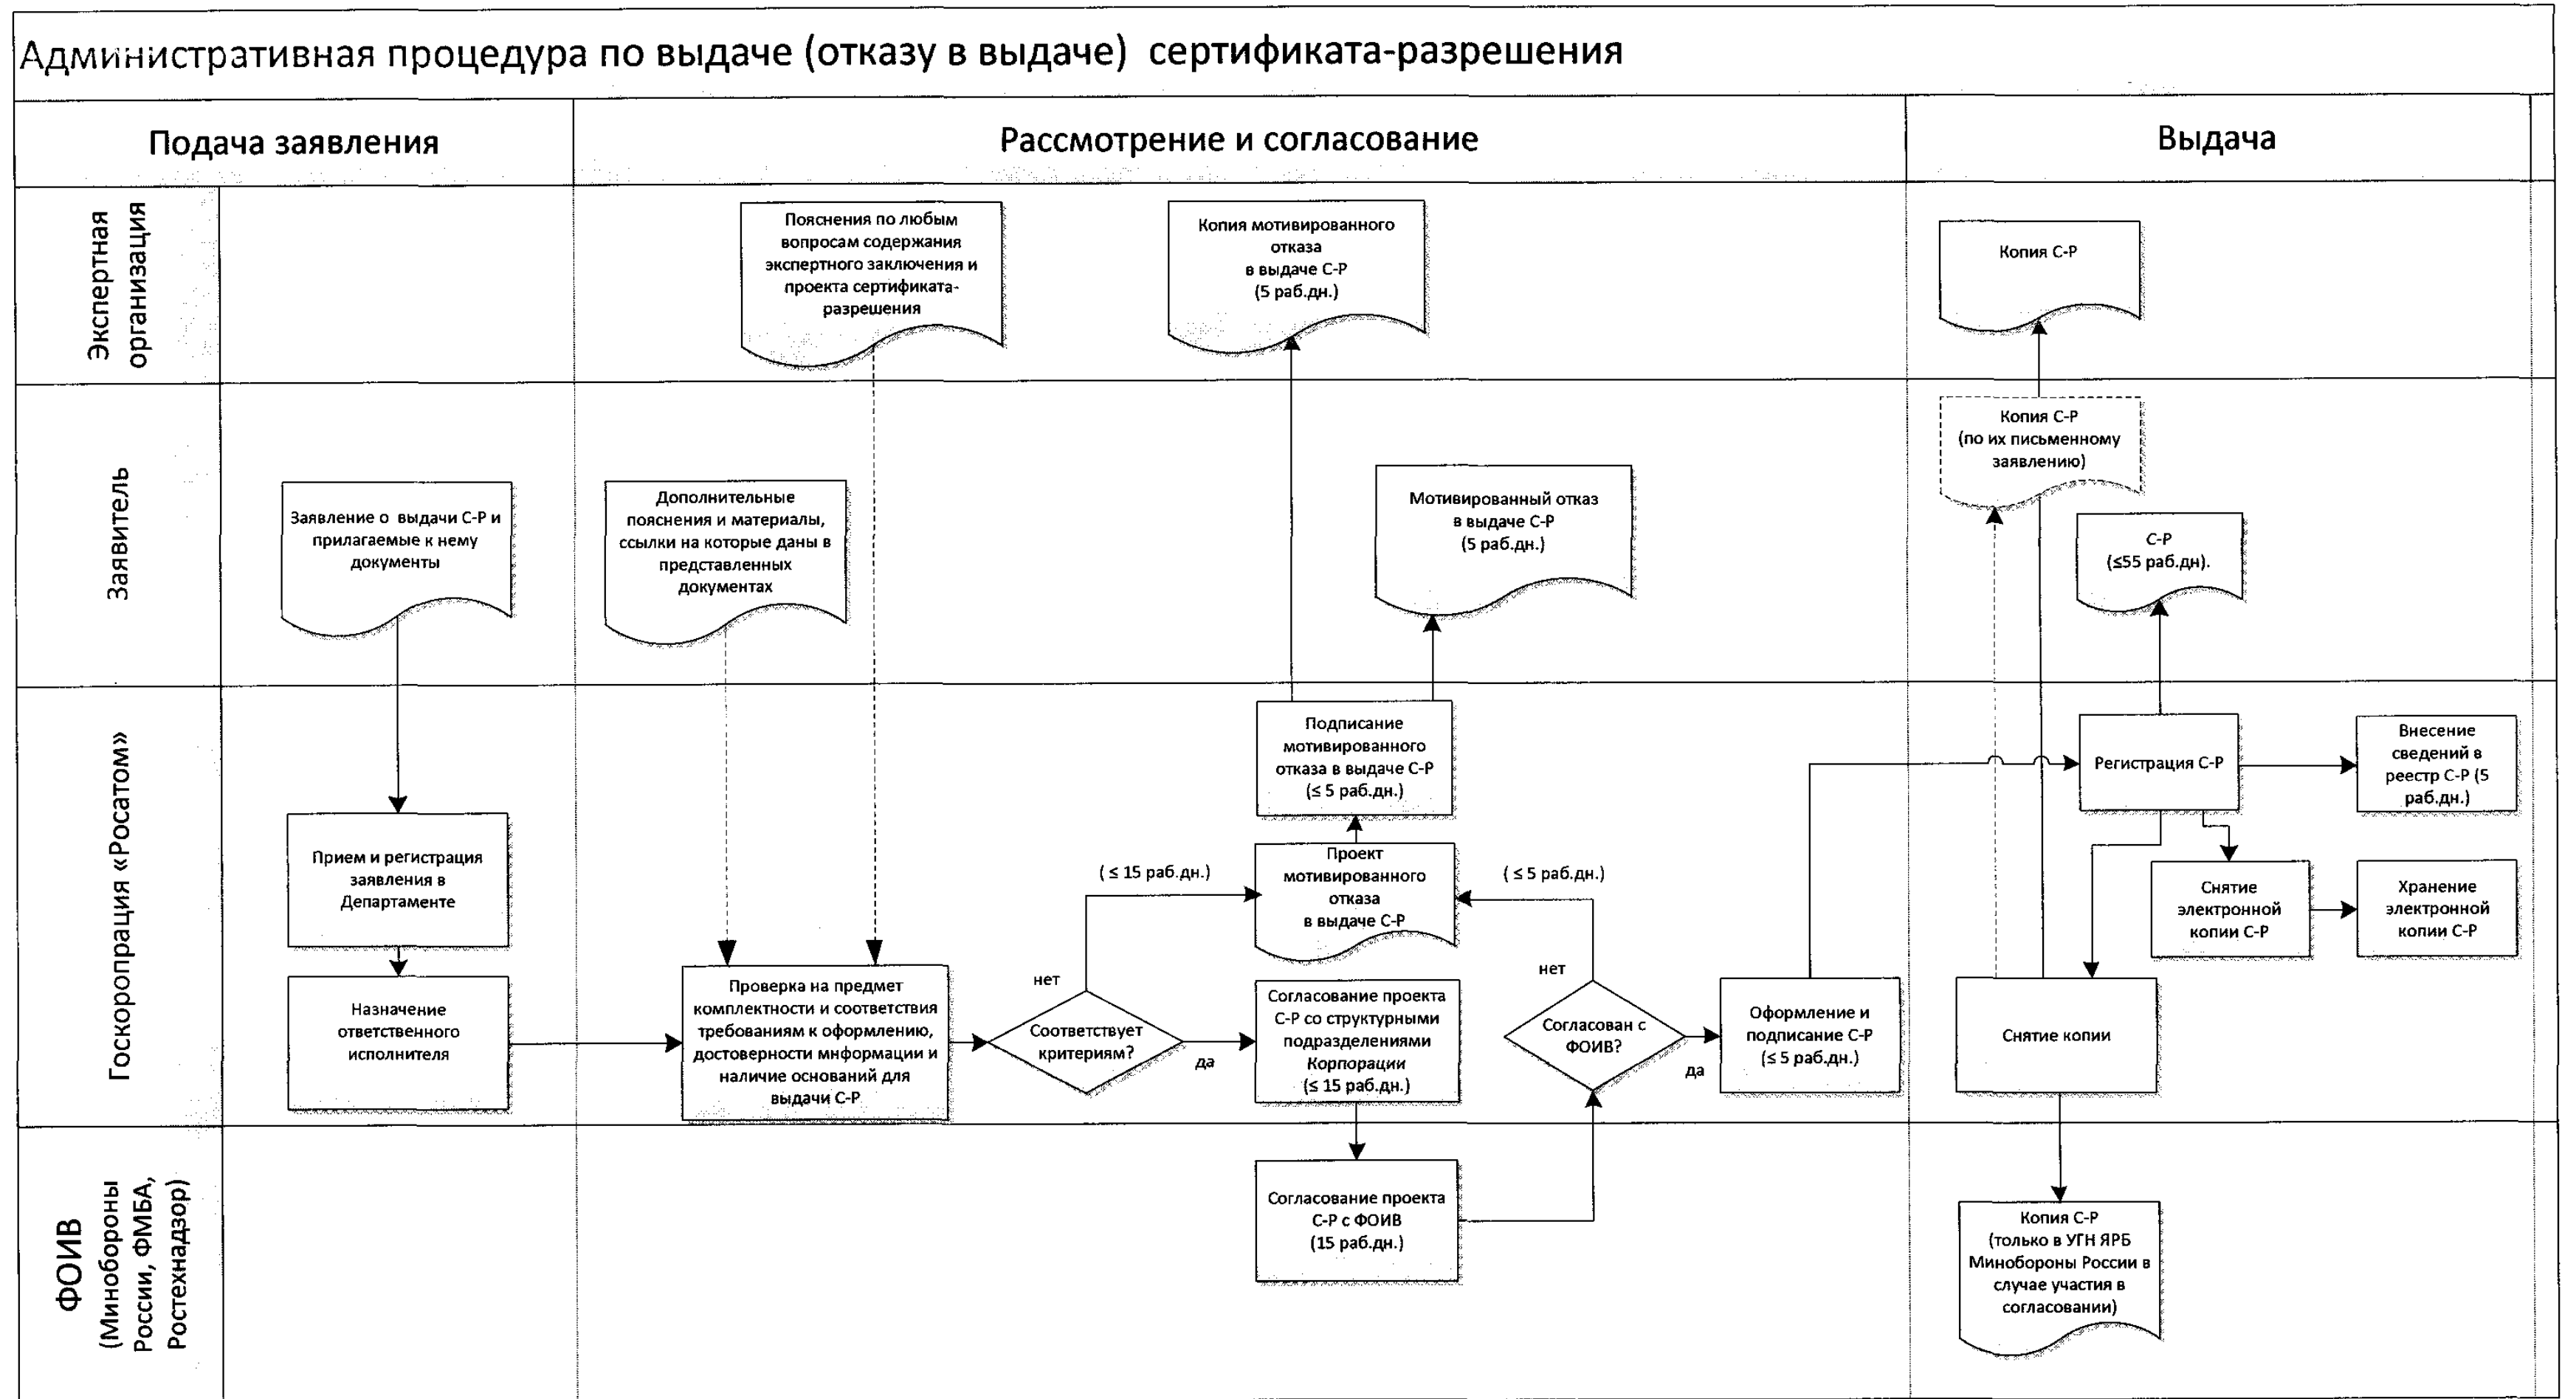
Административная процедура по выдаче (отказу в выдаче) сертификата-разрешения

Подача заявления

Рассмотрение и согласование

Выдача

Экспертная организация

Заявитель

Госкоропрация «Росатом»

ФОИВ (Минобороны России, ФМБА, Ростехнадзор)

Пояснения по любым вопросам содержания экспертного заключения и проекта сертификата-разрешения

Копия мотивированного отказа в выдаче С-Р (5 раб.дн.)

Копия С-Р

Копия С-Р (по их письменному заявлению)

Заявление о выдачи С-Р и прилагаемые к нему документы

Дополнительные пояснения и материалы, ссылки на которые даны в представленных документах

Мотивированный отказ в выдаче С-Р (5 раб.дн.)

С-Р (≤55 раб.дн).

Подписание мотивированного отказа в выдаче С-Р (≤ 5 раб.дн.)

Регистрация С-Р

Внесение сведений в реестр С-Р (5 раб.дн.)

Прием и регистрация заявления в Департаменте

( ≤ 15 раб.дн.)

Проект мотивированного отказа в выдаче С-Р

( ≤ 5 раб.дн.)

Снятие электронной копии С-Р

Хранение электронной копии С-Р

Назначение ответственного исполнителя

Проверка на предмет комплектности и соответствия требованиям к оформлению, достоверности мнформации и наличие оснований для выдачи С-Р

нет

Соответствует критериям?

да

Согласование проекта С-Р со структурными подразделениями Корпорации (≤ 15 раб.дн.)

нет

Согласован с ФОИВ?

да

Оформление и подписание С-Р (≤ 5 раб.дн.)

Снятие копии

Согласование проекта С-Р с ФОИВ (15 раб.дн.)

Копия С-Р (только в УГН ЯРБ Минобороны России в случае участия в согласовании)